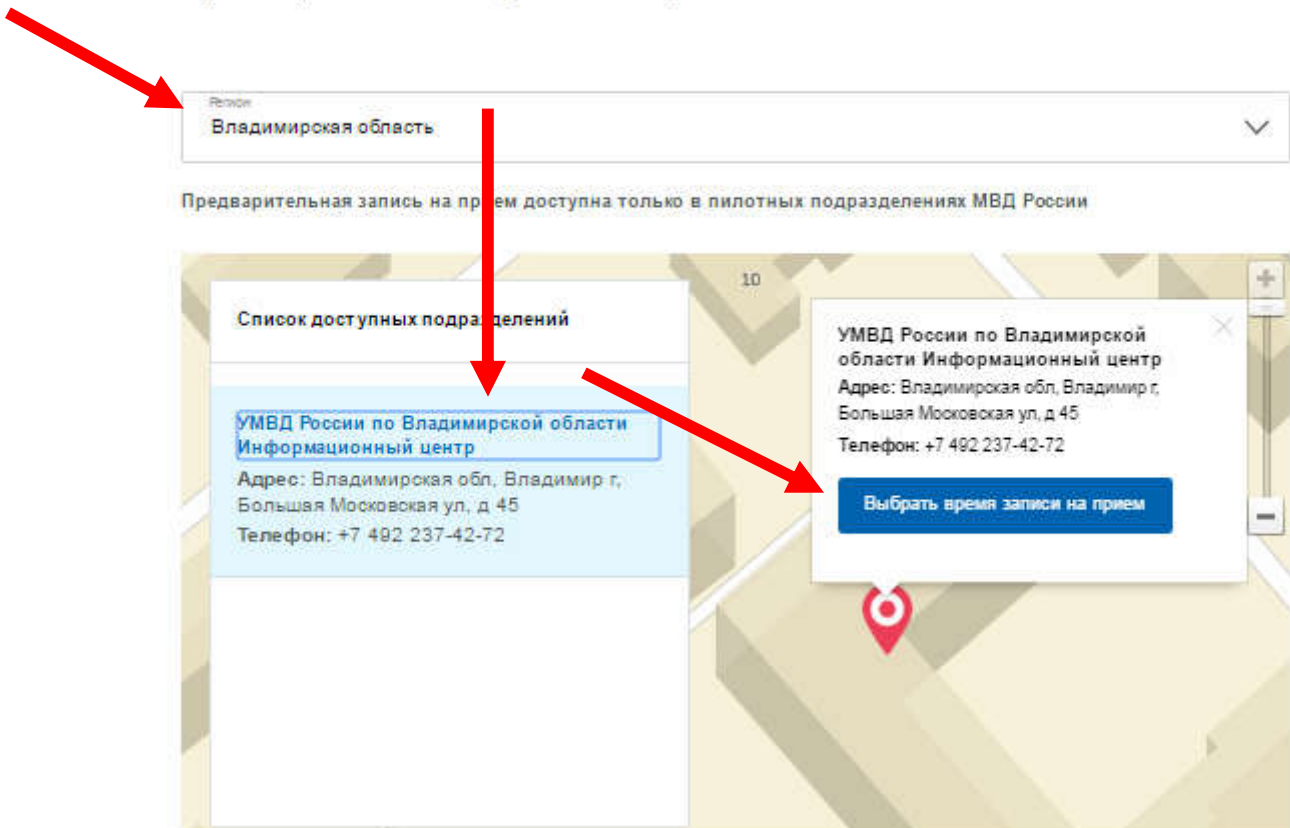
Регион
Владимирская область

Предварительная запись на прием доступна только в пилотных подразделениях МВД России

10

Список доступных подразделений

УМВД России по Владимирской области Информационный центр
Адрес: Владимирская обл, Владимир г, Большая Московская ул, д 45
Телефон: +7 492 237-42-72

УМВД России по Владимирской области Информационный центр
Адрес: Владимирская обл, Владимир г, Большая Московская ул, д 45
Телефон: +7 492 237-42-72

Выбрать время записи на прием

+
−